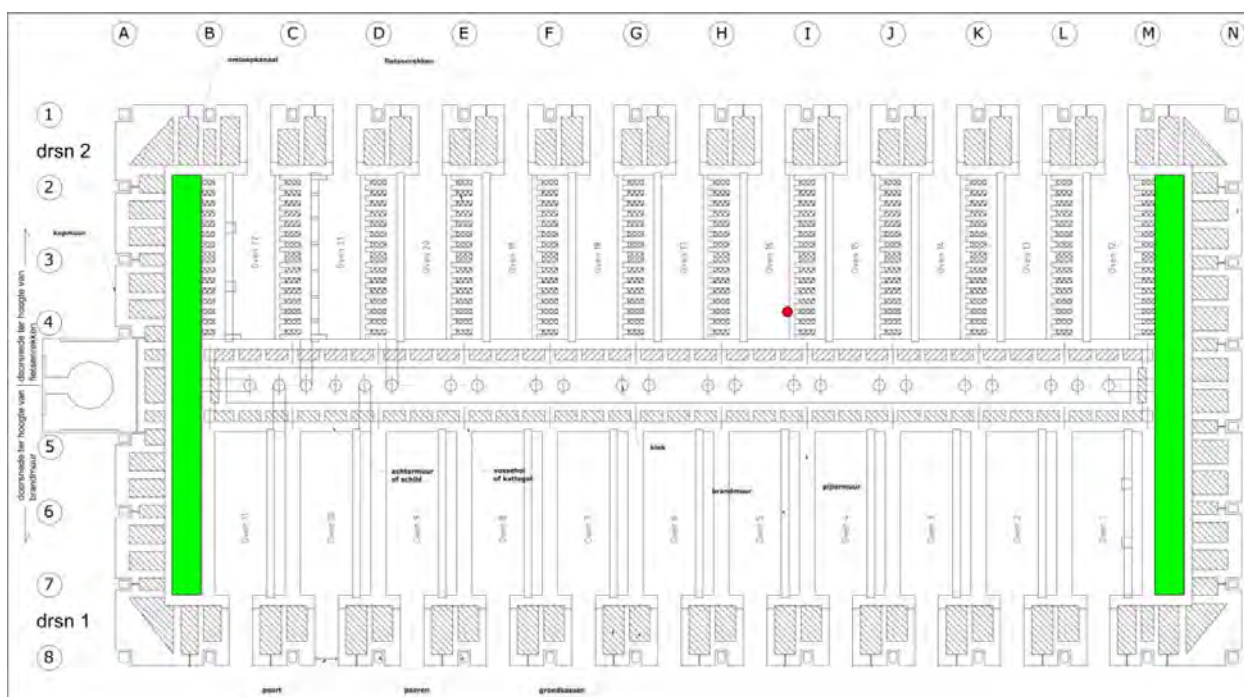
A B C D E F G H I J K L M N

ontsnapkanaal

flessenrekken

1

drsn 2

2

kopmuur

3

4

doorsnede ter hoogte van flessenrekken

doorsnede ter hoogte van brandmuur

5

6

7

drsn 1

8

Oven 22 Oven 21 Oven 20 Oven 19 Oven 18 Oven 17 Oven 16 Oven 15 Oven 14 Oven 13 Oven 12

Oven 11 Oven 10 Oven 9 Oven 8 Oven 7 Oven 6 Oven 5 Oven 4 Oven 3 Oven 2 Oven 1

achtermuur of schild

vossehol of kattegat

klok

brandmuur

pijpermuur

poort

pezen

grondzassen